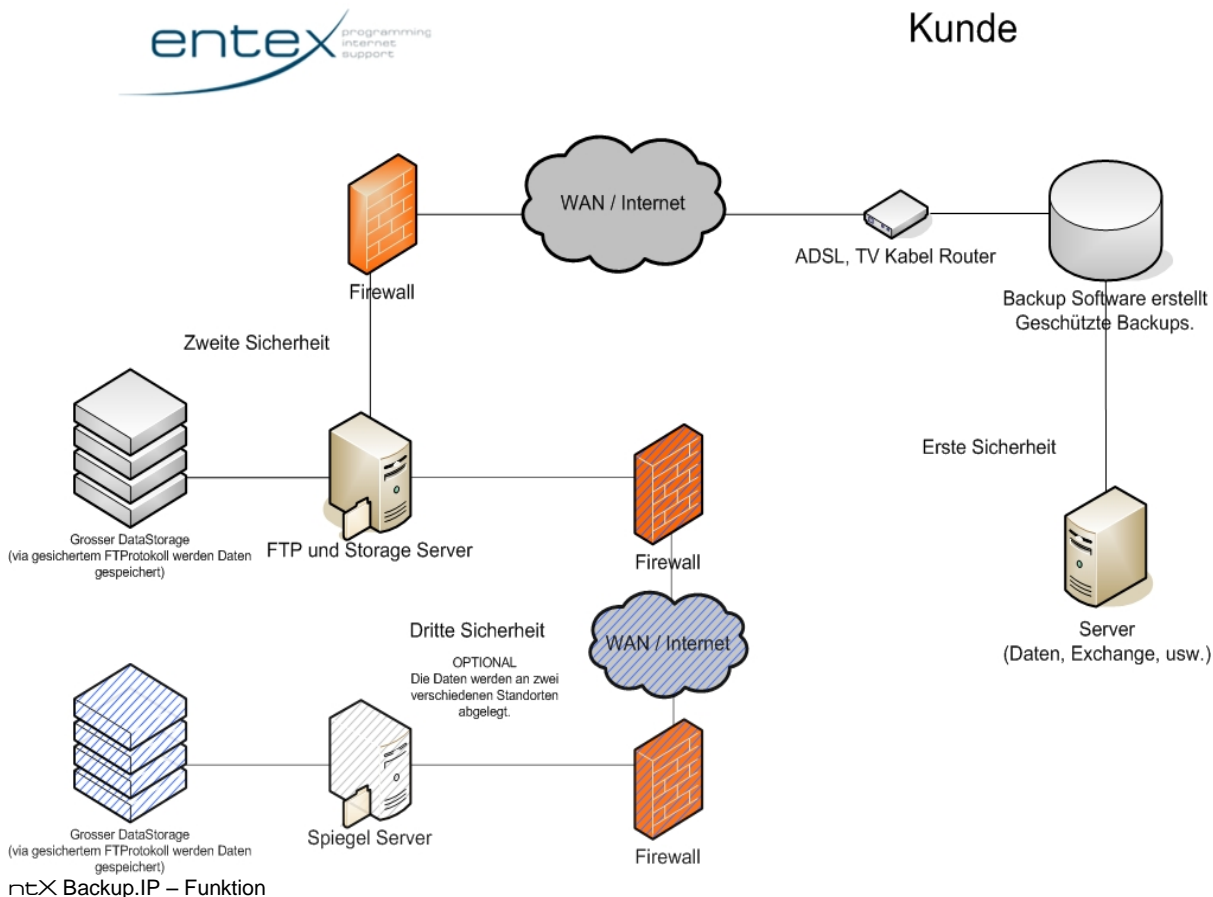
entex programming internet support

Kunde

WAN / Internet

Firewall

ADSL, TV Kabel Router

Backup Software erstellt Geschützte Backups.

Zweite Sicherheit

Erste Sicherheit

Grosser DataStorage (via gesichertem FTProtokoll werden Daten gespeichert)

FTP und Storage Server

Firewall

Server (Daten, Exchange, usw.)

Dritte Sicherheit

OPTIONAL
Die Daten werden an zwei verschiedenen Standorten abgelegt.

WAN / Internet

Grosser DataStorage (via gesichertem FTProtokoll werden Daten gespeichert)

Spiegel Server

Firewall

ntX Backup.IP – Funktion